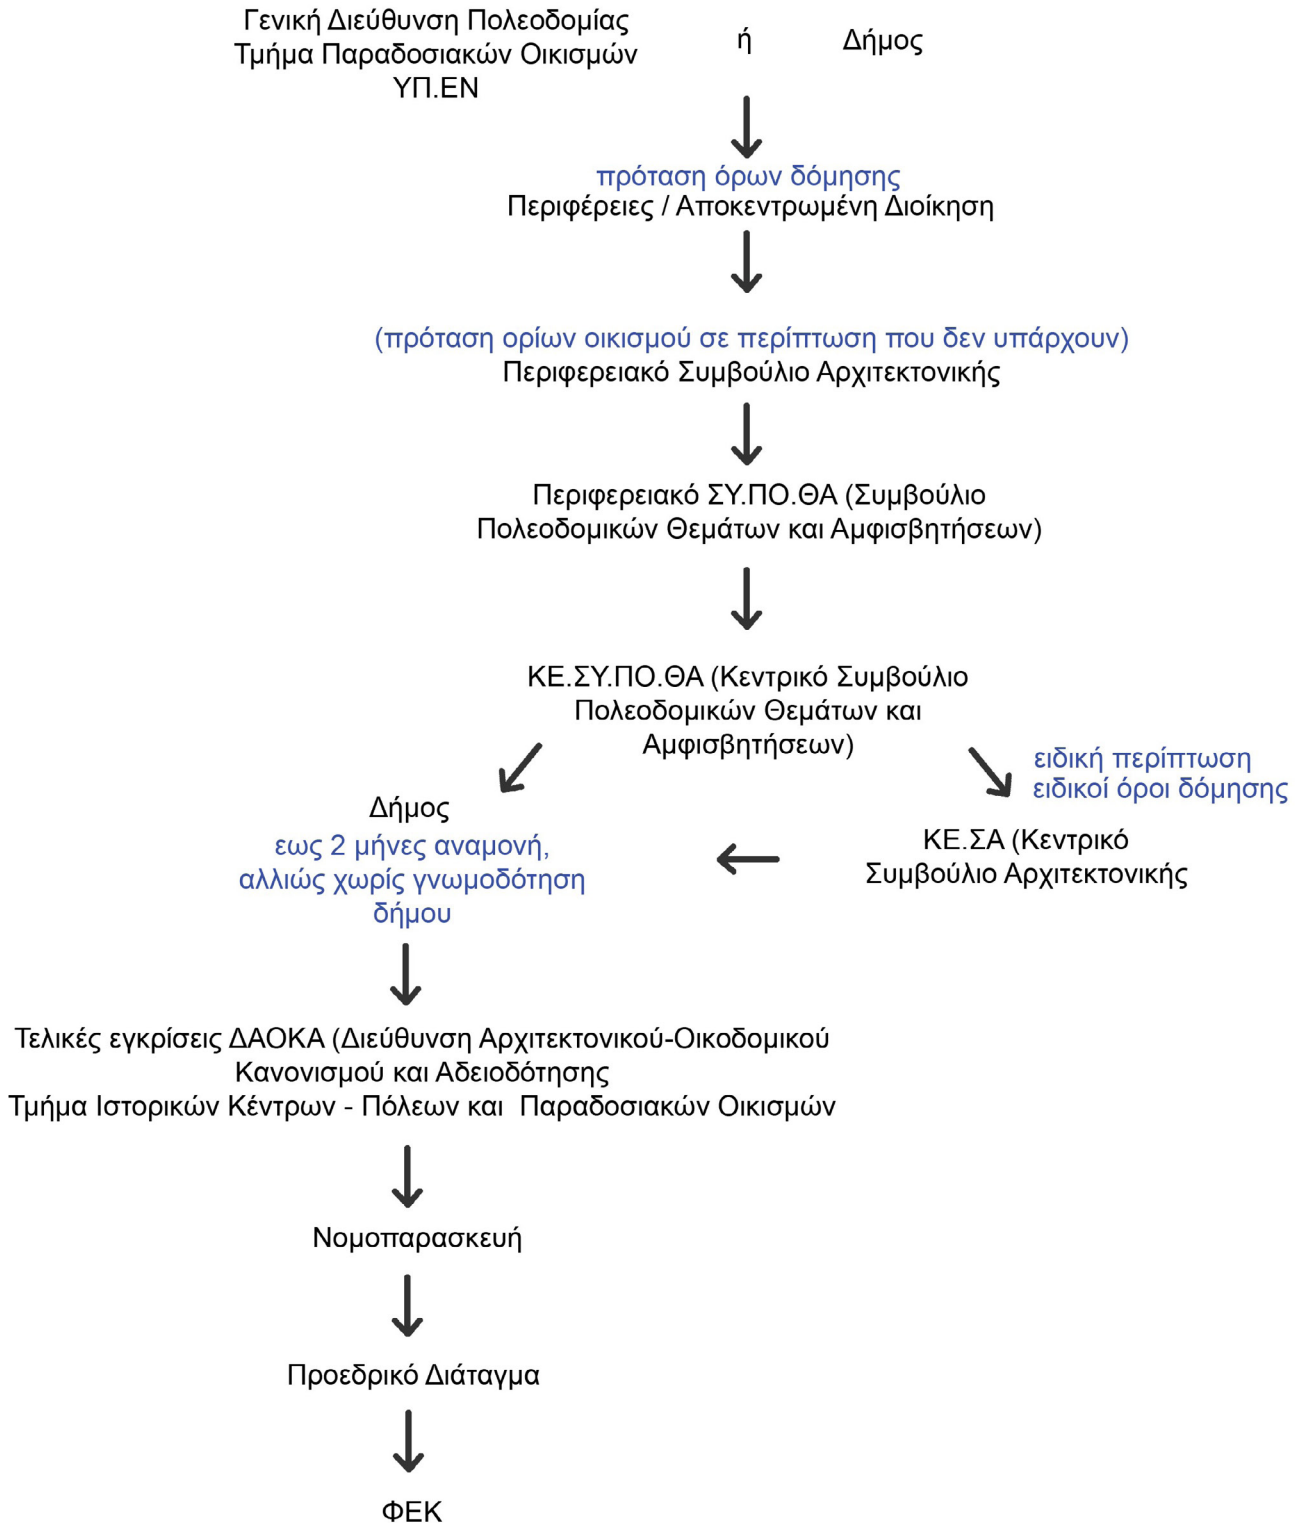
Γενική Διεύθυνση Πολεοδομίας
Τμήμα Παραδοσιακών Οικισμών
ΥΠ.ΕΝ

ή

Δήμος

πρόταση όρων δόμησης
Περιφέρειες / Αποκεντρωμένη Διοίκηση

(πρόταση ορίων οικισμού σε περίπτωση που δεν υπάρχουν)
Περιφερειακό Συμβούλιο Αρχιτεκτονικής

Περιφερειακό ΣΥ.ΠΟ.ΘΑ (Συμβούλιο Πολεοδομικών Θεμάτων και Αμφισβητήσεων)

ΚΕ.ΣΥ.ΠΟ.ΘΑ (Κεντρικό Συμβούλιο Πολεοδομικών Θεμάτων και Αμφισβητήσεων)

ειδική περίπτωση
ειδικοί όροι δόμησης

Δήμος
εως 2 μήνες αναμονή, αλλιώς χωρίς γνωμοδότηση δήμου

ΚΕ.ΣΑ (Κεντρικό Συμβούλιο Αρχιτεκτονικής

Τελικές εγκρίσεις ΔΑΟΚΑ (Διεύθυνση Αρχιτεκτονικού-Οικοδομικού Κανονισμού και Αδειοδότησης
Τμήμα Ιστορικών Κέντρων - Πόλεων και Παραδοσιακών Οικισμών

Νομοπαρασκευή

Προεδρικό Διάταγμα

ΦΕΚ